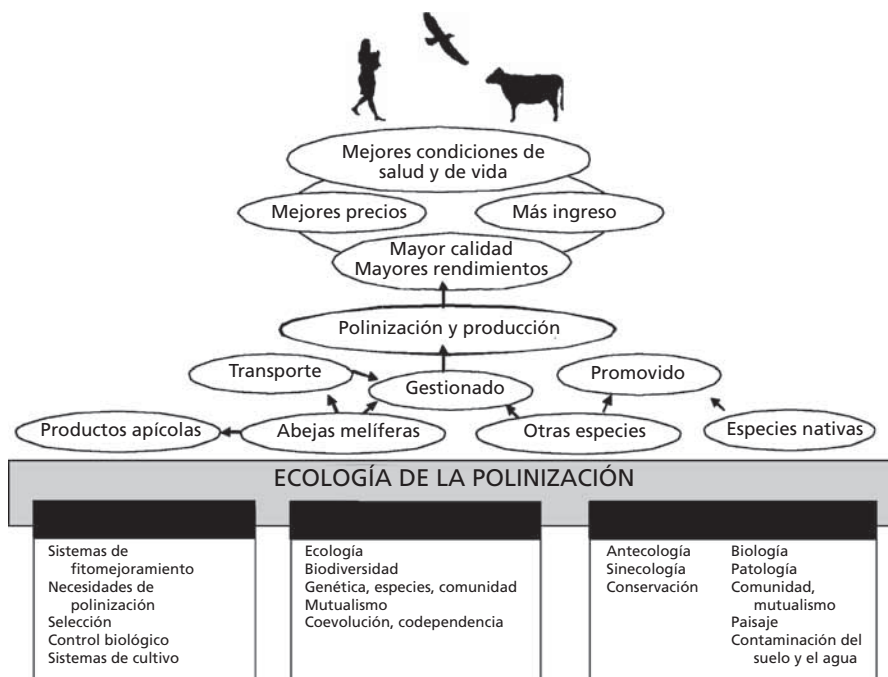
Mejores condiciones de salud y de vida

Mejores precios

Más ingreso

Mayor calidad
Mayores rendimientos

Polinización y producción

Transporte

Gestionado

Promovido

Productos apícolas

Abejas melíferas

Otras especies

Especies nativas

ECOLOGÍA DE LA POLINIZACIÓN

Sistemas de fitomejoramiento
Necesidades de polinización
Selección
Control biológico
Sistemas de cultivo

Ecología
Biodiversidad
Genética, especies, comunidad
Mutualismo
Coevolución, codependencia

Antecología
Sinecología
Conservación

Biología
Patología
Comunidad, mutualismo
Paisaje
Contaminación del suelo y el agua